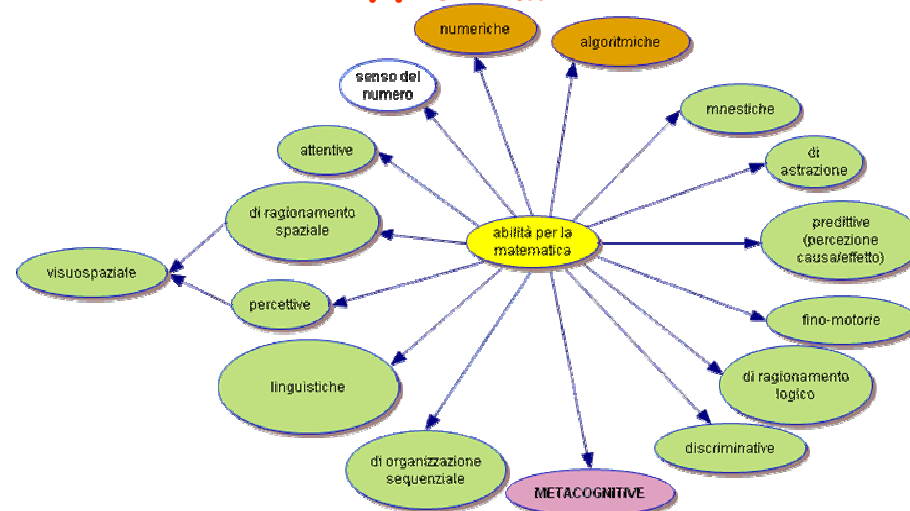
abilità per la matematica

numeriche

algoritmiche

senso del numero

mnestiche

attentive

di astrazione

di ragionamento spaziale

predittive (percezione causa/effetto)

visuospaziale

percettive

fino-motorie

linguistiche

di ragionamento logico

discriminative

di organizzazione sequenziale

METACOGNITIVE